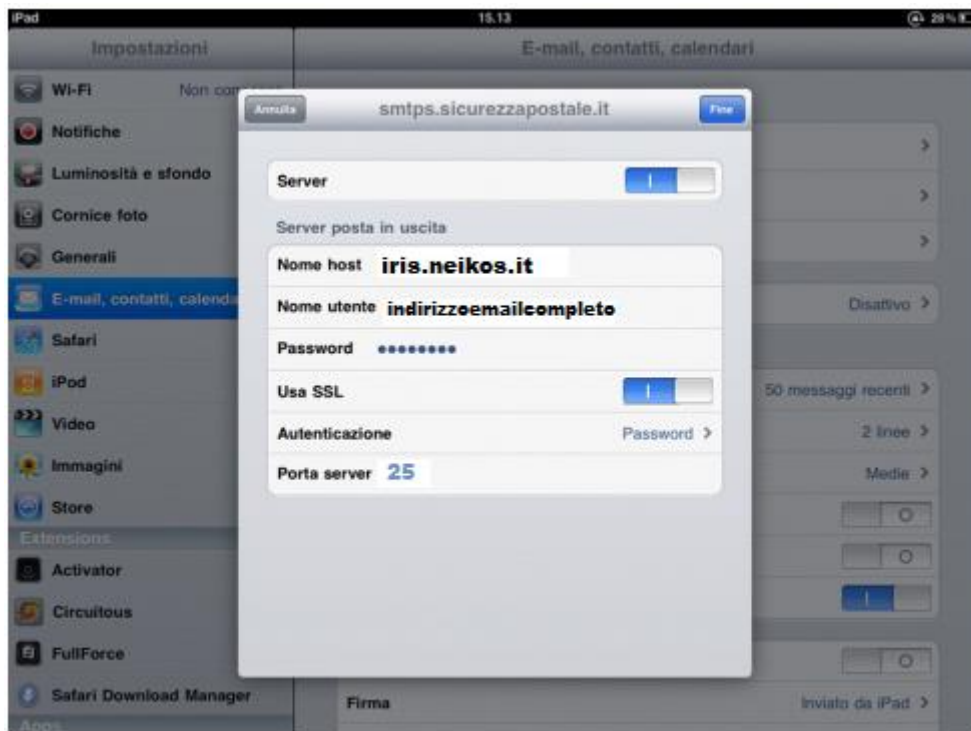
iPad
15.13
28 %

Impostazioni
Wi-Fi
Non con
Notifiche
Luminosità e sfondo
Cornice foto
Generali
E-mail, contatti, calenda
Safari
iPod
Video
Immagini
Store
Extensions
Activator
Circuitous
FullForce
Safari Download Manager
Apps

E-mail, contatti, calendari
Disattivo
50 messaggi recenti
2 linee
Medie
Firma
Inviato da iPad

Annulla
smtps.sicurezzapostale.it
Fine

Server
Server posta in uscita
Nome host iris.neikos.it
Nome utente indirizzoemailcompleto
Password ••••••••
Usa SSL
Autenticazione Password
Porta server 25